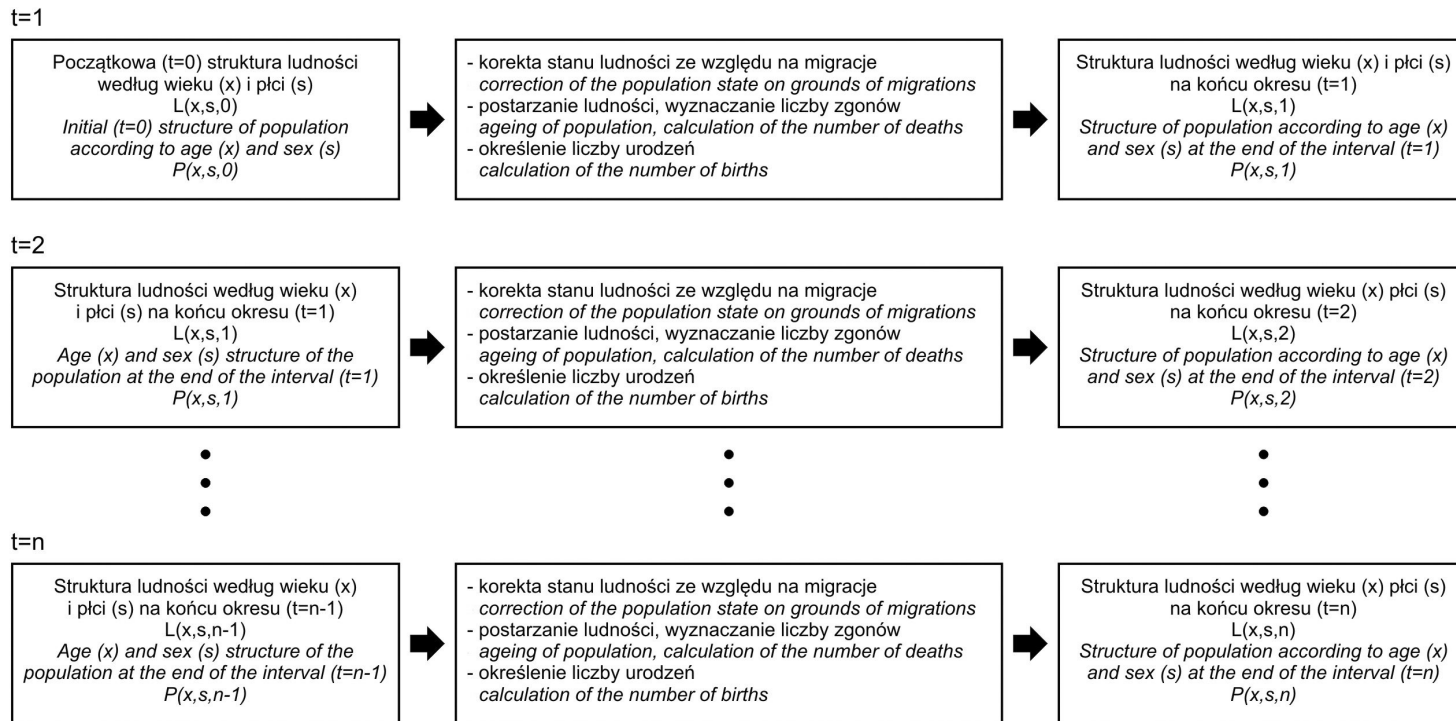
t=1

Początkowa (t=0) struktura ludności według wieku (x) i płci (s)
L(x,s,0)
Initial (t=0) structure of population according to age (x) and sex (s)
P(x,s,0)

- korekta stanu ludności ze względu na migracje
correction of the population state on grounds of migrations
- postarzanie ludności, wyznaczanie liczby zgonów
ageing of population, calculation of the number of deaths
- określenie liczby urodzeń
calculation of the number of births

Struktura ludności według wieku (x) i płci (s) na końcu okresu (t=1)
L(x,s,1)
Structure of population according to age (x) and sex (s) at the end of the interval (t=1)
P(x,s,1)

t=2

Struktura ludności według wieku (x) i płci (s) na końcu okresu (t=1)
L(x,s,1)
Age (x) and sex (s) structure of the population at the end of the interval (t=1)
P(x,s,1)

- korekta stanu ludności ze względu na migracje
correction of the population state on grounds of migrations
- postarzanie ludności, wyznaczanie liczby zgonów
ageing of population, calculation of the number of deaths
- określenie liczby urodzeń
calculation of the number of births

Struktura ludności według wieku (x) płci (s) na końcu okresu (t=2)
L(x,s,2)
Structure of population according to age (x) and sex (s) at the end of the interval (t=2)
P(x,s,2)

t=n

Struktura ludności według wieku (x) i płci (s) na końcu okresu (t=n-1)
L(x,s,n-1)
Age (x) and sex (s) structure of the population at the end of the interval (t=n-1)
P(x,s,n-1)

- korekta stanu ludności ze względu na migracje
correction of the population state on grounds of migrations
- postarzanie ludności, wyznaczanie liczby zgonów
ageing of population, calculation of the number of deaths
- określenie liczby urodzeń
calculation of the number of births

Struktura ludności według wieku (x) płci (s) na końcu okresu (t=n)
L(x,s,n)
Structure of population according to age (x) and sex (s) at the end of the interval (t=n)
P(x,s,n)